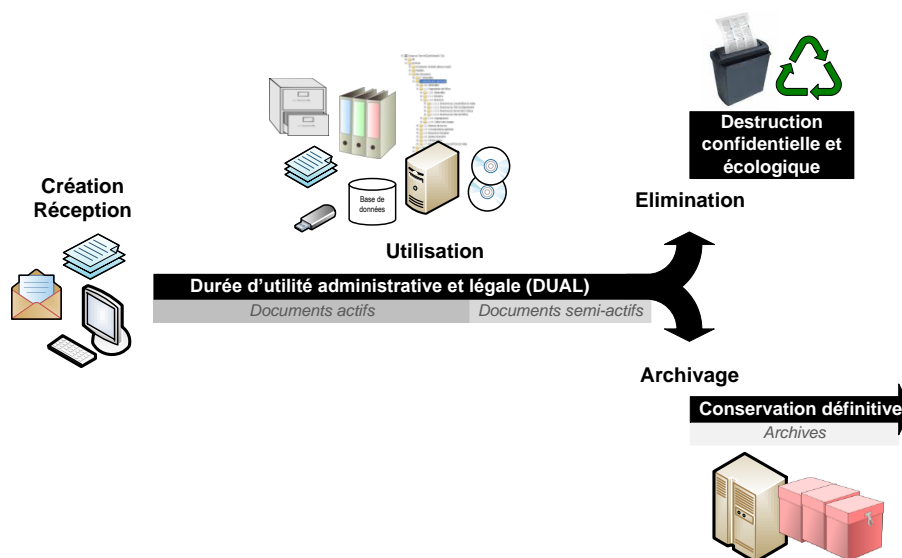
Création
Réception

Base de données

Utilisation

Durée d'utilité administrative et légale (DUAL)

Documents actifs

Documents semi-actifs

Destruction confidentielle et écologique

Elimination

Archivage

Conservation définitive

Archives